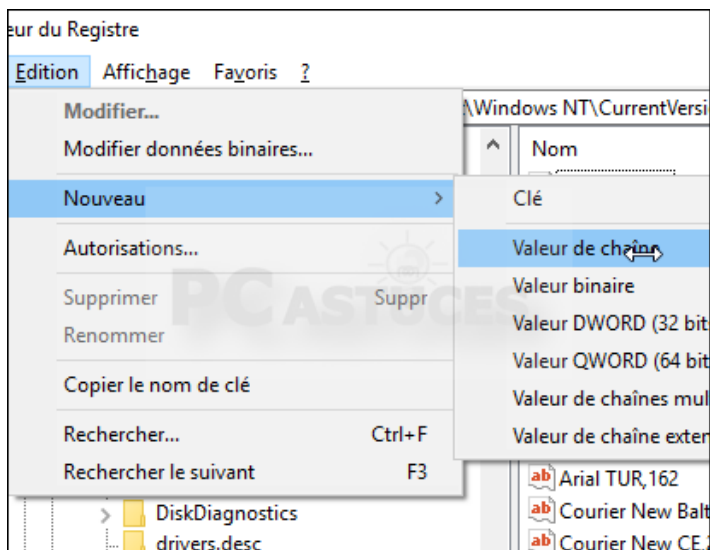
eur du Registre

Edition Affichage Favoris ?

Modifier...
Modifier données binaires...
Nouveau >
Autorisations...
Supprimer Suppr
Renommer
Copier le nom de clé
Rechercher... Ctrl+F
Rechercher le suivant F3

\Windows NT\CurrentVersi

Nom

Clé
Valeur de chaîne
Valeur binaire
Valeur DWORD (32 bit
Valeur QWORD (64 bit
Valeur de chaînes mul
Valeur de chaîne exter

PC ASTUCES

Arial TUR,162
Courier New Balt
Courier New CE,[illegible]

DiskDiagnostics
drivers.desc